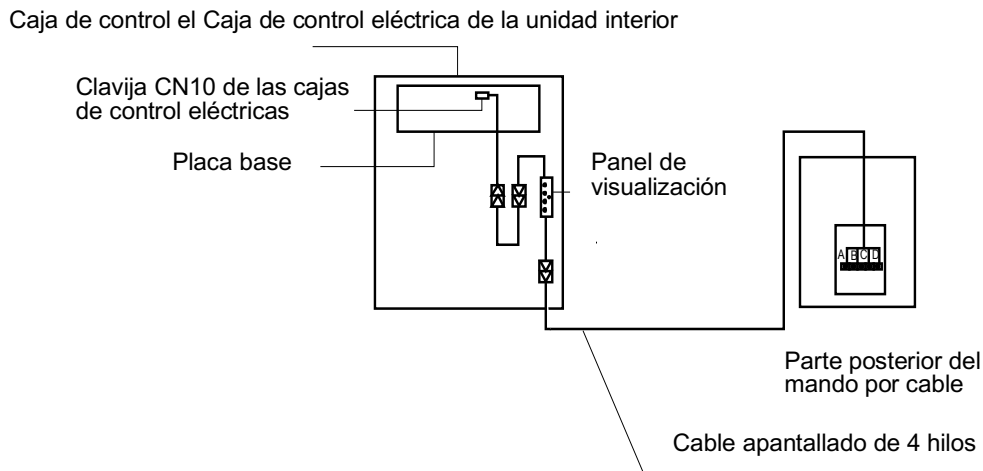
Caja de control el Caja de control eléctrica de la unidad interior

Clavija CN10 de las cajas de control eléctricas

Placa base

Panel de visualización

A B C D

Parte posterior del mando por cable

Cable apantallado de 4 hilos